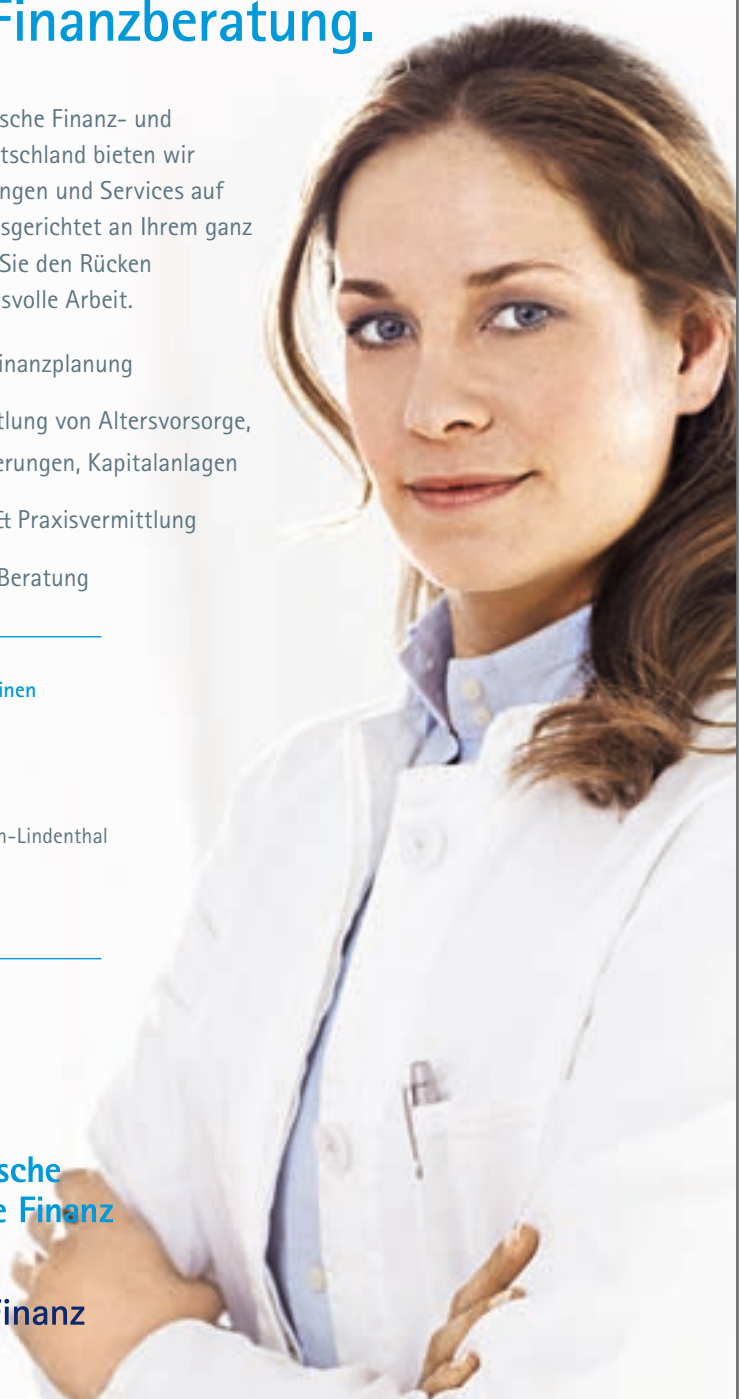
Finanzberatung.

sche Finanz- und tschland bieten wir ngen und Services auf sgerichtet an Ihrem ganz Sie den Rücken svolle Arbeit.

inanzplanung

tlung von Altersvorsorge, erungen, Kapitalanlagen

& Praxisvermittlung

Beratung

inen

n-Lindenthal

sche
e Finanz

Finanz